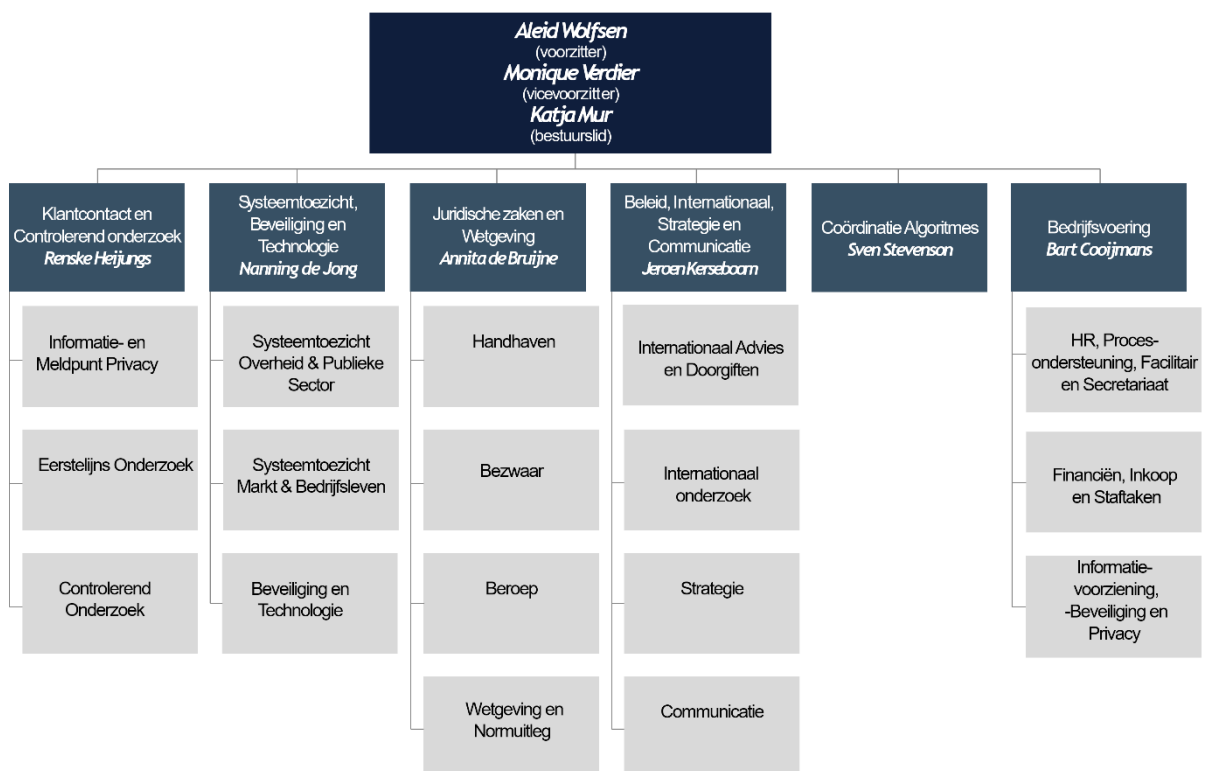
Aleid Wolfsen
(voorzitter)
Monique Verdier
(vicevoorzitter)
Katja Mur
(bestuurslid)

Klantcontact en Controlerend onderzoek
Renske Heijungs

Informatie- en Meldpunt Privacy

Eerstelijns Onderzoek

Controlerend Onderzoek

Systeemtoezicht, Beveiliging en Technologie
Nanning de Jong

Systeemtoezicht Overheid & Publieke Sector

Systeemtoezicht Markt & Bedrijfsleven

Beveiliging en Technologie

Juridische zaken en Wetgeving
Annita de Bruijne

Handhaven

Bezwaar

Beroep

Wetgeving en Normuitleg

Beleid, Internationaal, Strategie en Communicatie
Jeroen Kerseboom

Internationaal Advies en Doorgiften

Internationaal onderzoek

Strategie

Communicatie

Coördinatie Algoritmes
Sven Stevenson

Bedrijfsvoering
Bart Cooijmans

HR, Procesondersteuning, Facilitair en Secretariaat

Financiën, Inkoop en Staftaken

Informatievoorziening, -Beveiliging en Privacy